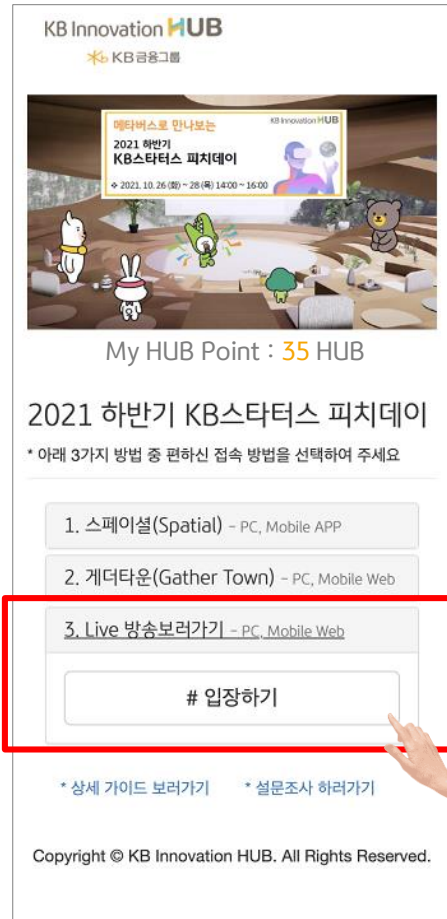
KB Innovation HUB
KB금융그룹

메타버스로 만나보는
KB Innovation HUB
2021 하반기
KB스타터스 피치데이
2021. 10. 26 (화) ~ 28 (목) 14:00 ~ 16:00

My HUB Point : 35 HUB

2021 하반기 KB스타터스 피치데이

* 아래 3가지 방법 중 편하신 접속 방법을 선택하여 주세요

1. 스페이셜(Spatial) - PC, Mobile APP

2. 게더타운(Gather Town) - PC, Mobile Web

3. Live 방송보러가기 - PC, Mobile Web

# 입장하기

* 상세 가이드 보러가기 * 설문조사 하러가기

Copyright © KB Innovation HUB. All Rights Reserved.